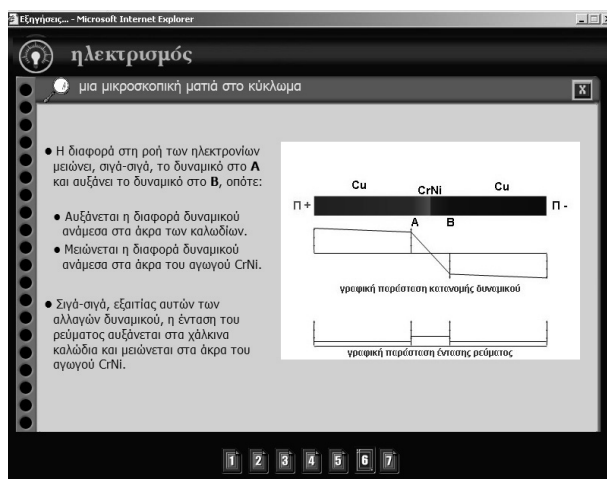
Εξηγήσεις... - Microsoft Internet Explorer

ηλεκτρισμός

μια μικροσκοπική ματιά στο κύκλωμα

X

● Η διαφορά στη ροή των ηλεκτρονίων μειώνει, σιγά-σιγά, το δυναμικό στο **A** και αυξάνει το δυναμικό στο **B**, οπότε:

● Αυξάνεται η διαφορά δυναμικού ανάμεσα στα άκρα των καλωδίων.

● Μειώνεται η διαφορά δυναμικού ανάμεσα στα άκρα του αγωγού CrNi.

● Σιγά-σιγά, εξαιτίας αυτών των αλλαγών δυναμικού, η ένταση του ρεύματος αυξάνεται στα χάλκινα καλώδια και μειώνεται στα άκρα του αγωγού CrNi.

Cu

CrNi

Cu

Π +

Π -

A

B

γραφική παράσταση κατανομής δυναμικού

γραφική παράσταση έντασης ρεύματος

1 2 3 4 5 6 7